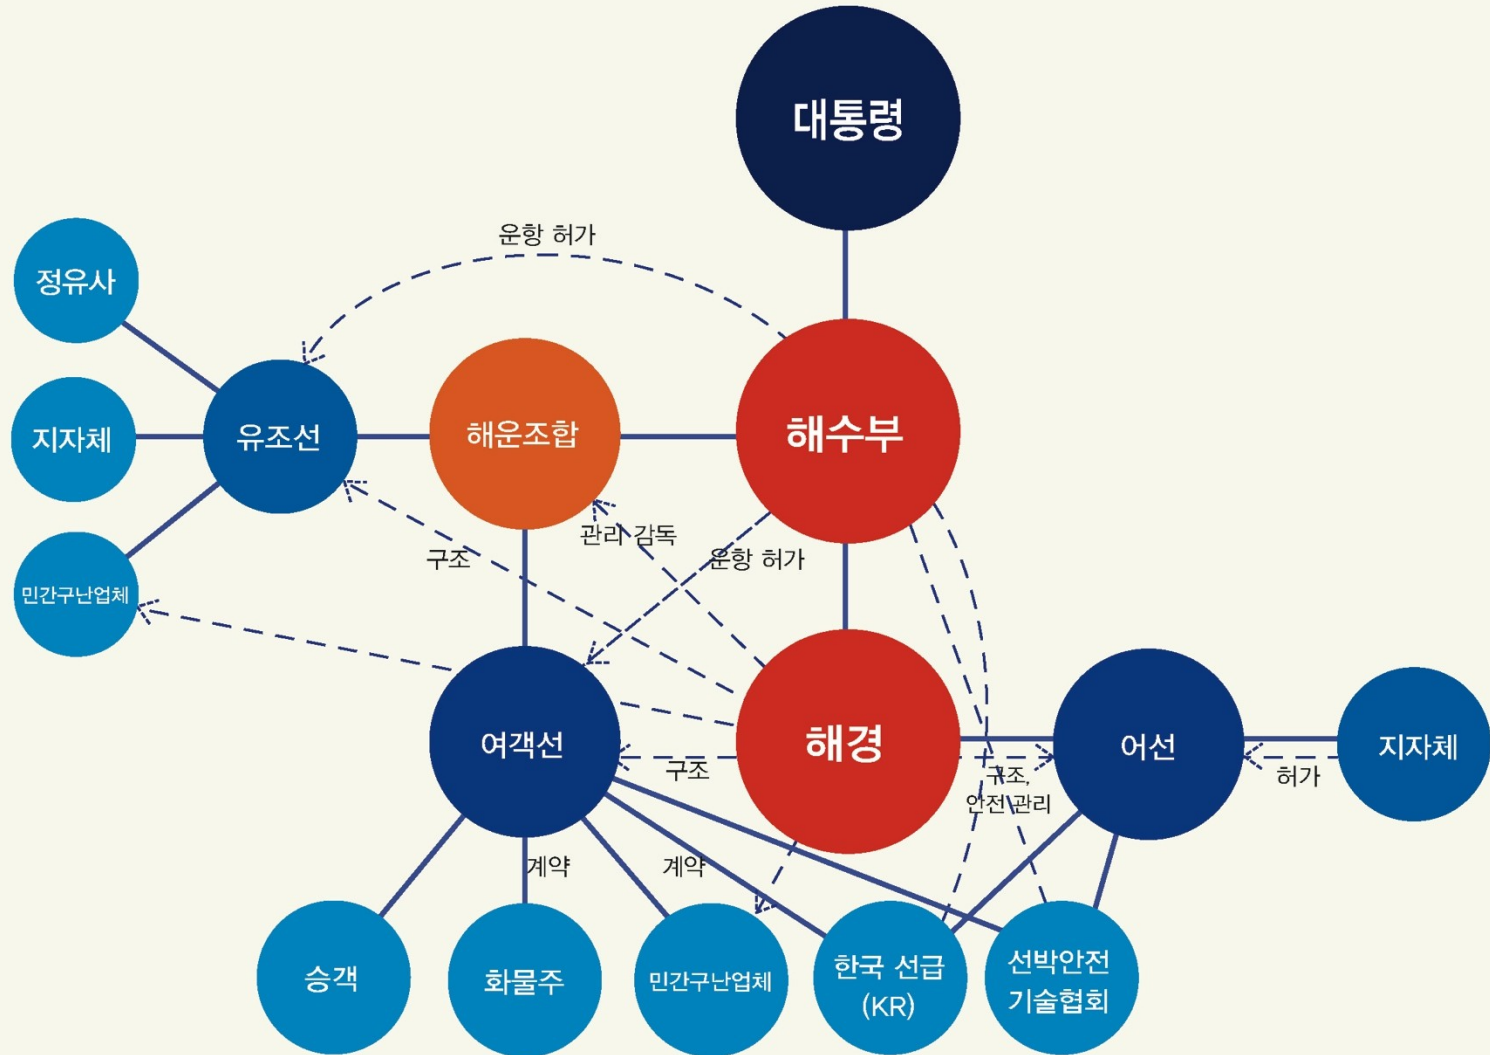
대통령

운항 허가

정유사

지자체

유조선

해운조합

해수부

민간구난업체

구조

관리 감독

운항 허가

여객선

해경

어선

지자체

구조

구조,
안전 관리

허가

계약

계약

승객

화물주

민간구난업체

한국 선급
(KR)

선박안전
기술협회